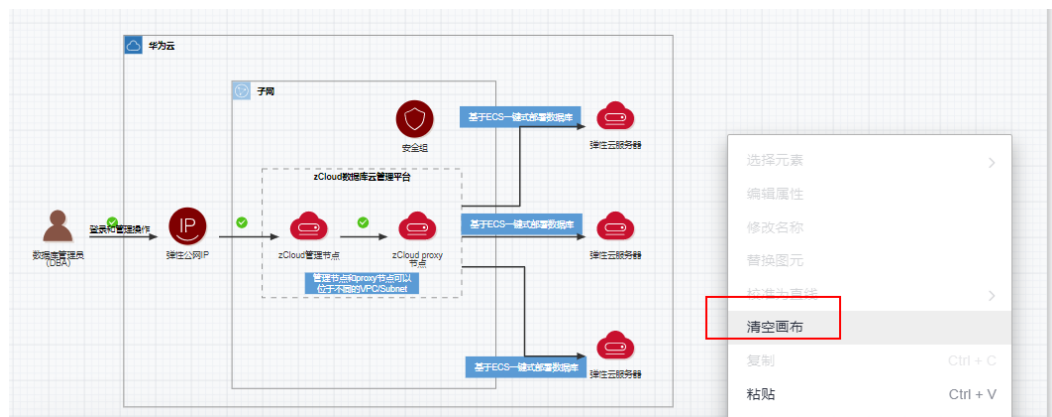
华为云

子网

安全组

zCloud数据库云管理平台

基于ECS一键式部署数据库

弹性云服务器

基于ECS一键式部署数据库

弹性云服务器

基于ECS一键式部署数据库

弹性云服务器

数据库管理员（DBA）

登录和管理操作

弹性公网IP

zCloud管理节点

zCloud proxy节点

管理节点和proxy节点可以位于不同的VPC/Subnet

选择元素

编辑属性

修改名称

替换图元

校准为直线

清空画布

复制 Ctrl + C

粘贴 Ctrl + V